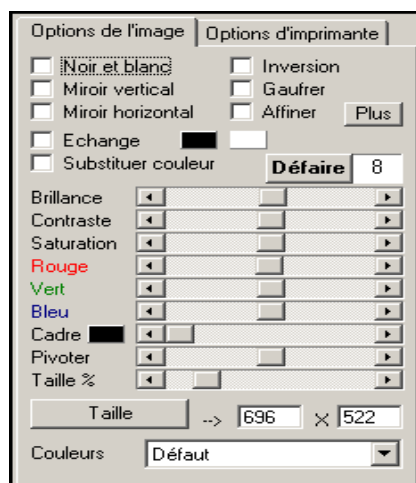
Options de l'image | Options d'imprimante

Noir et blanc
Inversion
Miroir vertical
Gaufrer
Miroir horizontal
Affiner
Plus
Echange
Substituer couleur
Défaire
8
Brillance
Contraste
Saturation
Rouge
Vert
Bleu
Cadre
Pivoter
Taille %
Taille
-->
696
X
522
Couleurs
Défaut